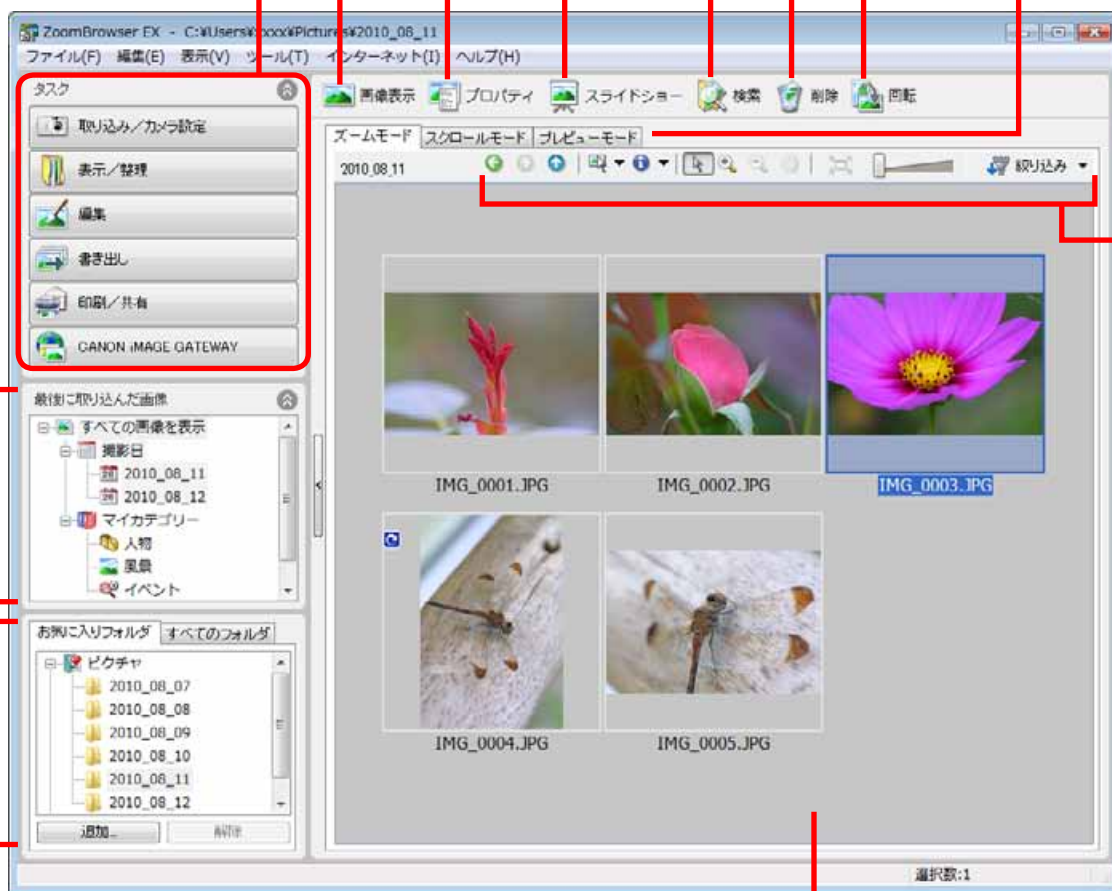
ZoomBrowser EX - C:¥Users¥xxxx¥Pictures¥2010_08_11

ファイル(F) 編集(E) 表示(V) ツール(T) インターネット(I) ヘルプ(H)

タスク

取り込み／カメラ設定

表示／整理

編集

書き出し

印刷／共有

CANON iMAGE GATEWAY

最後に取り込んだ画像

すべての画像を表示
撮影日
2010_08_11
2010_08_12
マイカテゴリー
人物
風景
イベント

お気に入りフォルダ すべてのフォルダ

ピクチャ
2010_08_07
2010_08_08
2010_08_09
2010_08_10
2010_08_11
2010_08_12

追加... 解除

画像表示 プロパティ スライドショー 検索 削除 回転

ズームモード スクロールモード プレビューモード

2010_08_11

絞り込み

IMG_0001.JPG IMG_0002.JPG IMG_0003.JPG

IMG_0004.JPG IMG_0005.JPG

選択数:1